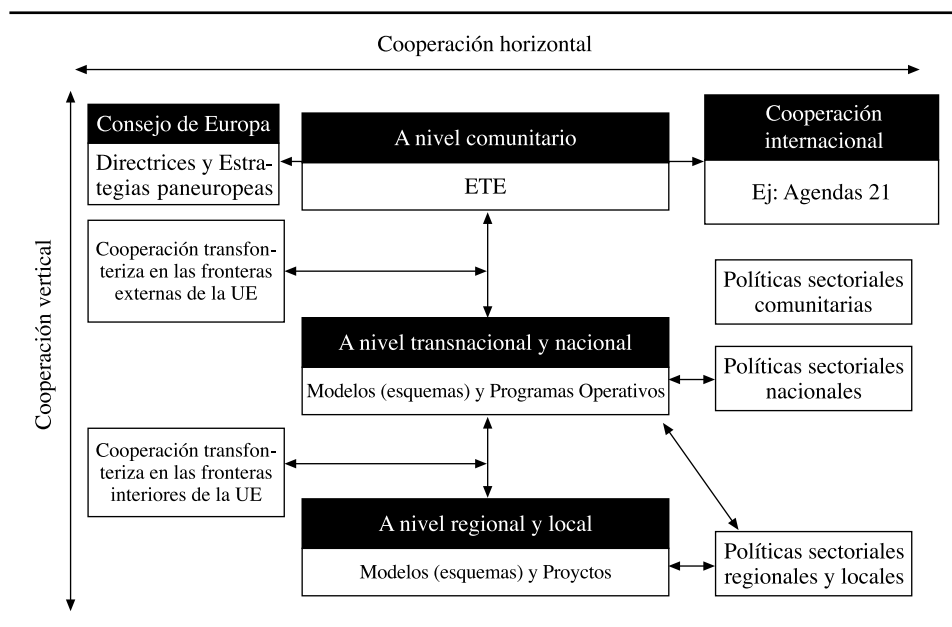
Cooperación horizontal

Cooperación vertical

Consejo de Europa

Directrices y Estrategias paneuropeas

A nivel comunitario

ETE

Cooperación internacional

Ej: Agendas 21

Cooperación transfonteriza en las fronteras externas de la UE

Políticas sectoriales comunitarias

A nivel transnacional y nacional

Modelos (esquemas) y Programas Operativos

Políticas sectoriales nacionales

Cooperación transfonteriza en las fronteras interiores de la UE

A nivel regional y local

Modelos (esquemas) y Proyctos

Políticas sectoriales regionales y locales